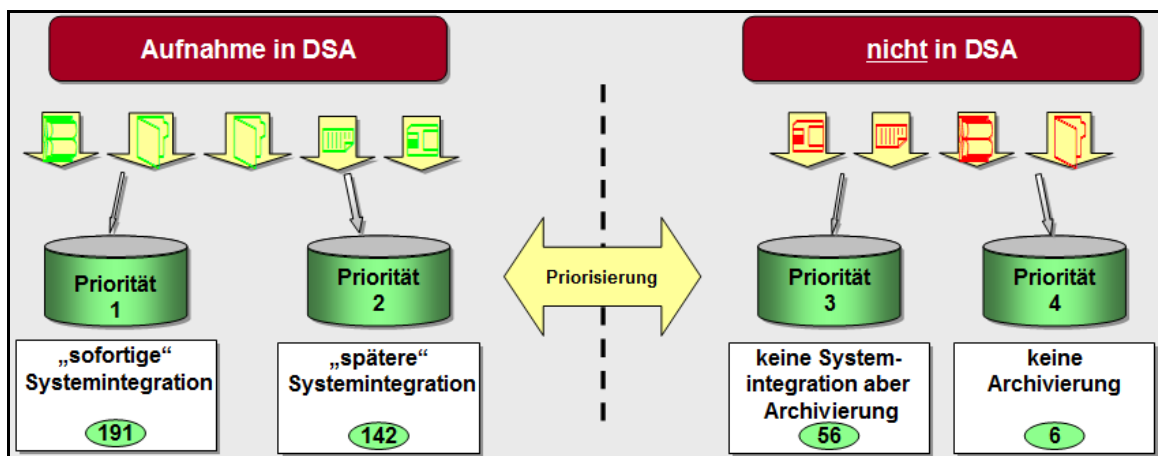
Aufnahme in DSA

nicht in DSA

Priorität 1

Priorität 2

Priorisierung

Priorität 3

Priorität 4

„sofortige“ Systemintegration

191

„spätere“ Systemintegration

142

keine Systemintegration aber Archivierung

56

keine Archivierung

6